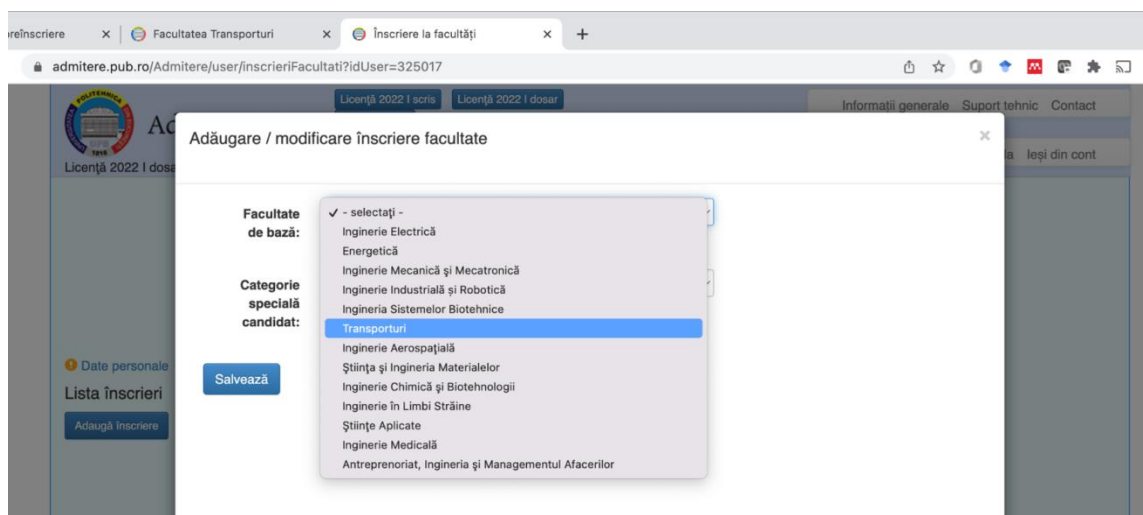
reînscriere × Facultatea Transporturi × Înscriere la facultăți × +

admitere.pub.ro/Admitere/user/inscrieriFacultati?idUser=325017

Licență 2022 I scris Licență 2022 I dosar

Informații generale Suport tehnic Contact

Ad

Licență 2022 I dosa

la Ieși din cont

Adăugare / modificare înscriere facultate

×

Facultate de bază:

✓ - selectați -
Inginerie Electrică
Energetică
Inginerie Mecanică și Mecatronică
Inginerie Industrială și Robotică
Ingineria Sistemelor Biotehnice
Transporturi
Inginerie Aerospațială
Știința și Ingineria Materialelor
Inginerie Chimică și Biotehnologii
Inginerie în Limbi Străine
Științe Aplicate
Inginerie Medicală
Antreprenoriat, Ingineria și Managementul Afacerilor

Categorie specială candidat:

Date personale

Lista înscrieri

Adaugă înscriere

Salvează